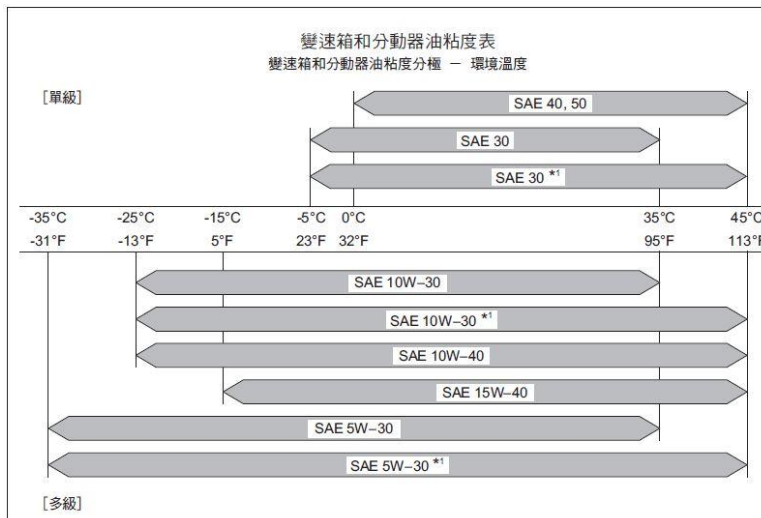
變速箱和分動器油粘度表
變速箱和分動器油粘度分極 — 環境溫度

[單級]

SAE 40, 50

SAE 30

SAE 30 $^{*1}$

-35°C -25°C -15°C -5°C 0°C 35°C 45°C
-31°F -13°F 5°F 23°F 32°F 95°F 113°F

SAE 10W–30

SAE 10W–30 $^{*1}$

SAE 10W–40

SAE 15W–40

SAE 5W–30

SAE 5W–30 $^{*1}$

[多級]